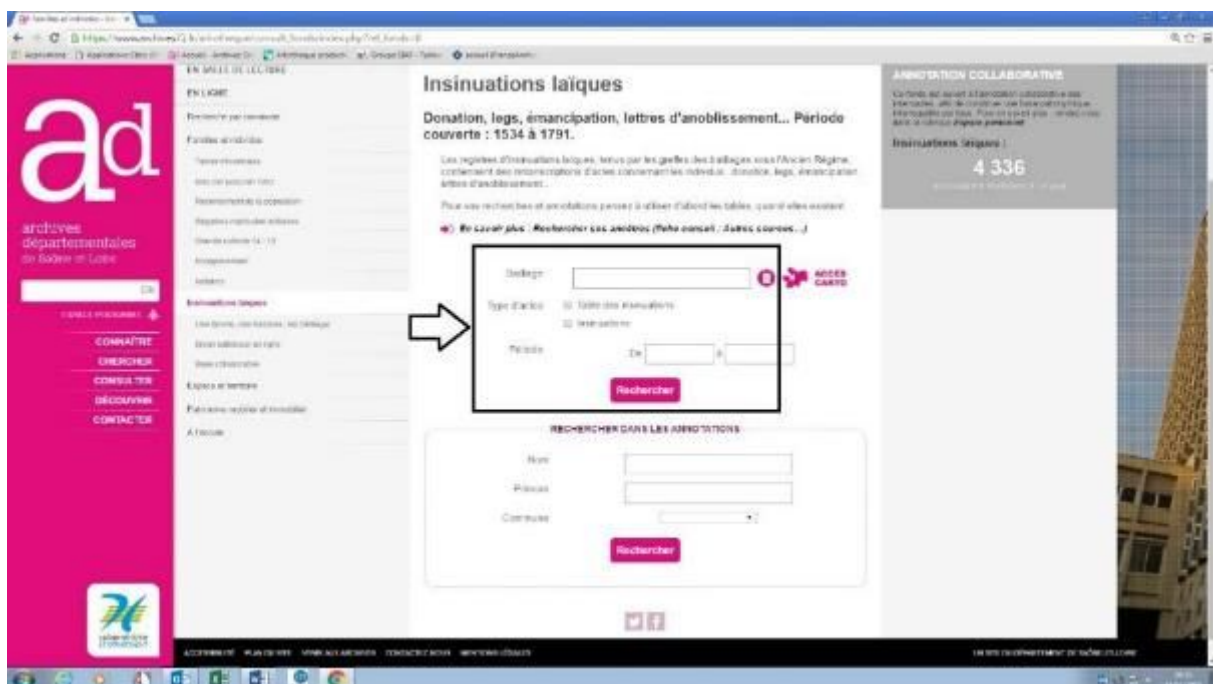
EN SALLE DE LECTURE

EN LIGNE

Recherche par commune

Fonds et individus

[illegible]

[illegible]

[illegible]

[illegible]

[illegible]

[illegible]

Insinuations laïques

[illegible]

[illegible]

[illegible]

Espace et territoire

Patrimoine mobilier et immobilier

A l'école

ad

archives départementales de Saône-et-Loire

OK

CONNAÎTRE

CHERCHER

CONSULTER

DÉCOUVRIR

CONTACTER

Insinuations laïques

Donation, legs, émancipation, lettres d'anoblissement... Période couverte : 1534 à 1791.

Les registres d'insinuations laïques, tenus par les greffes des bailliages sous l'Ancien Régime, contiennent des retranscriptions d'actes concernant les individus : donation, legs, émancipation, lettres d'anoblissement...

Pour vos recherches et annotations pensez à utiliser d'abord les tables, quand elles existent.

En savoir plus : Rechercher vos ancêtres (fiche conseil ; Autres sources...)

Bailliage

ACCÈS CARTO

Type d'actes

Table des insinuations

Insinuations

Période

De

à

Rechercher

RECHERCHER DANS LES ANNOTATIONS

Nom

Prénom

Commune

Rechercher

ANNOTATION COLLABORATIVE

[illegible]

Insinuations laïques :

4 336

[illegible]

ACCESSIBILITÉ PLAN DU SITE VENIR AUX ARCHIVES CONTACTEZ-NOUS MENTIONS LÉGALES

UN SITE DU DÉPARTEMENT DE SAÔNE-ET-LOIRE